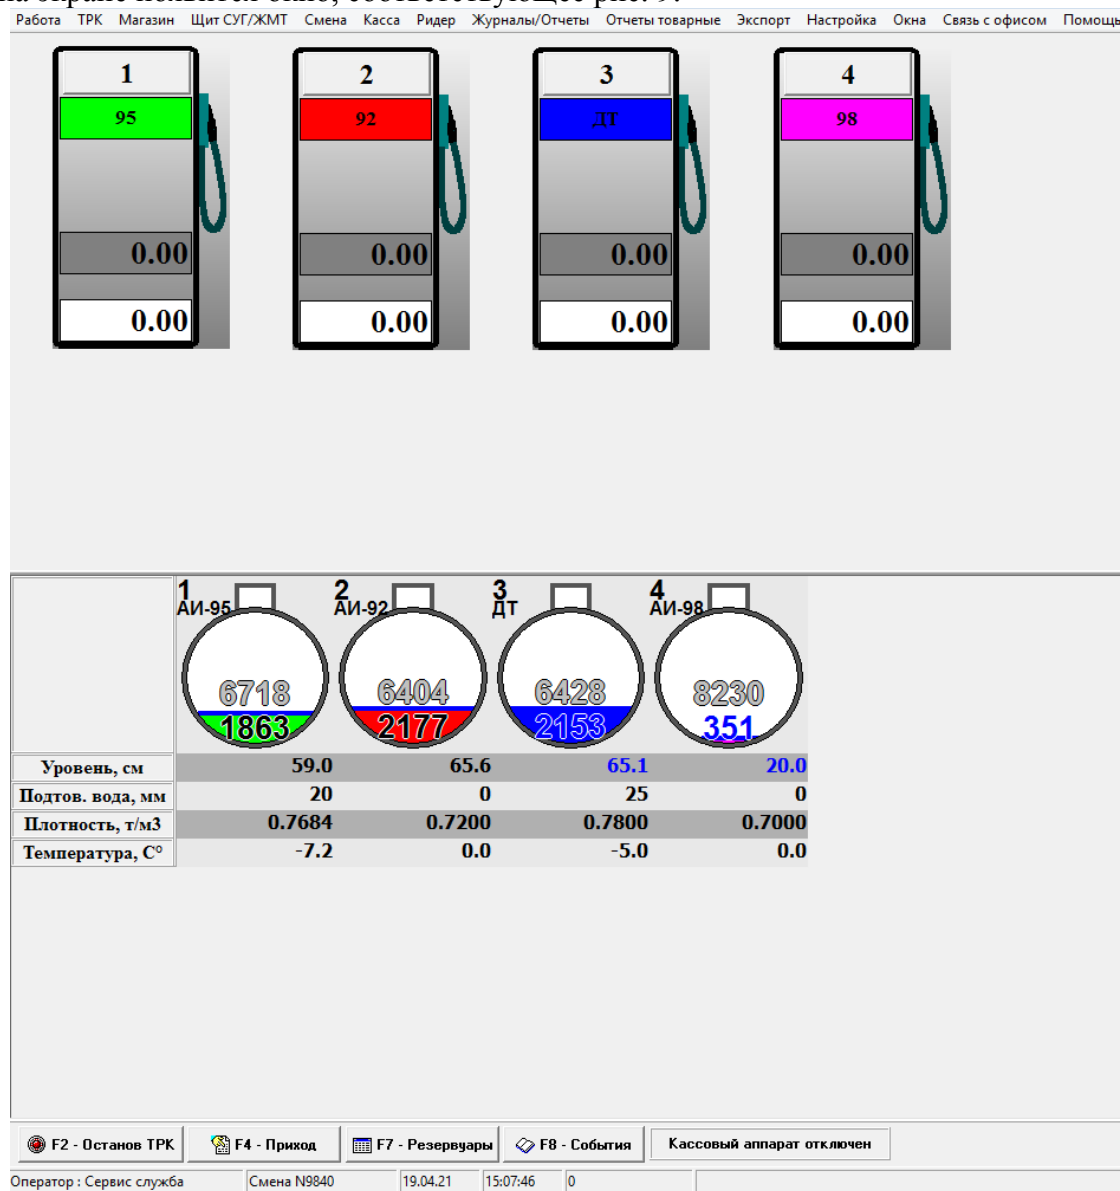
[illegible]

Работа ТРК Магазин Щит СУГ/ЖМТ Смена Касса Ридер Журналы/Отчеты Отчеты товарные Экспорт Настройка Окна Связь с офисом Помощь

1
95
0.00
0.00

2
92
0.00
0.00

3
ДТ
0.00
0.00

4
98
0.00
0.00

1 АИ-95
6718
1863

2 АИ-92
6404
2177

3 ДТ
6428
2153

4 АИ-98
8230
351

| | | | | |
|---|---|---|---|---|
| Уровень, см | 59.0 | 65.6 | 65.1 | 20.0 |
| Подтов. вода, мм | 20 | 0 | 25 | 0 |
| Плотность, т/м3 | 0.7684 | 0.7200 | 0.7800 | 0.7000 |
| Температура, С° | -7.2 | 0.0 | -5.0 | 0.0 |

F2 - Останов ТРК
F4 - Приход
F7 - Резервуары
F8 - События
Кассовый аппарат отключен

Оператор : Сервис служба
Смена N9840
19.04.21
15:07:46
0